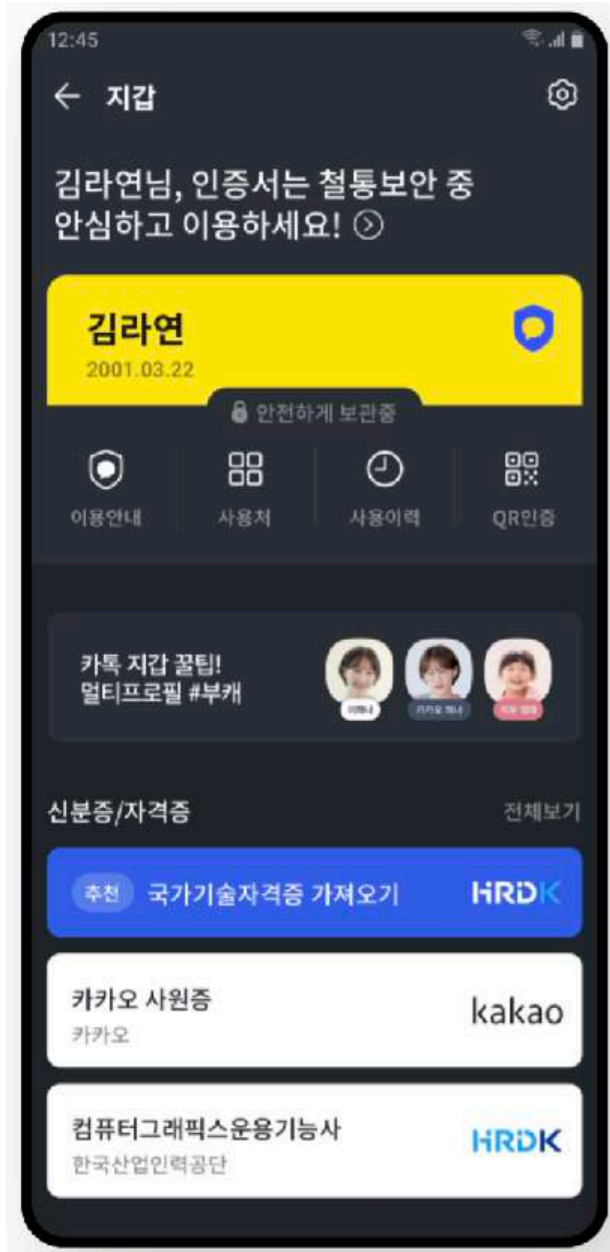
12:45

← 지갑

김라연님, 인증서는 철통보안 중 안심하고 이용하세요!

김라연
2001.03.22

안전하게 보관중

이용안내
사용처
사용이력
QR인증

카톡 지갑 꿀팁!
멀티프로필 #부캐

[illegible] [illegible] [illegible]

신분증/자격증
전체보기

추천 국가기술자격증 가져오기 HRDK

카카오 사원증
카카오
kakao

컴퓨터그래픽스운용기능사
한국산업인력공단
HRDK